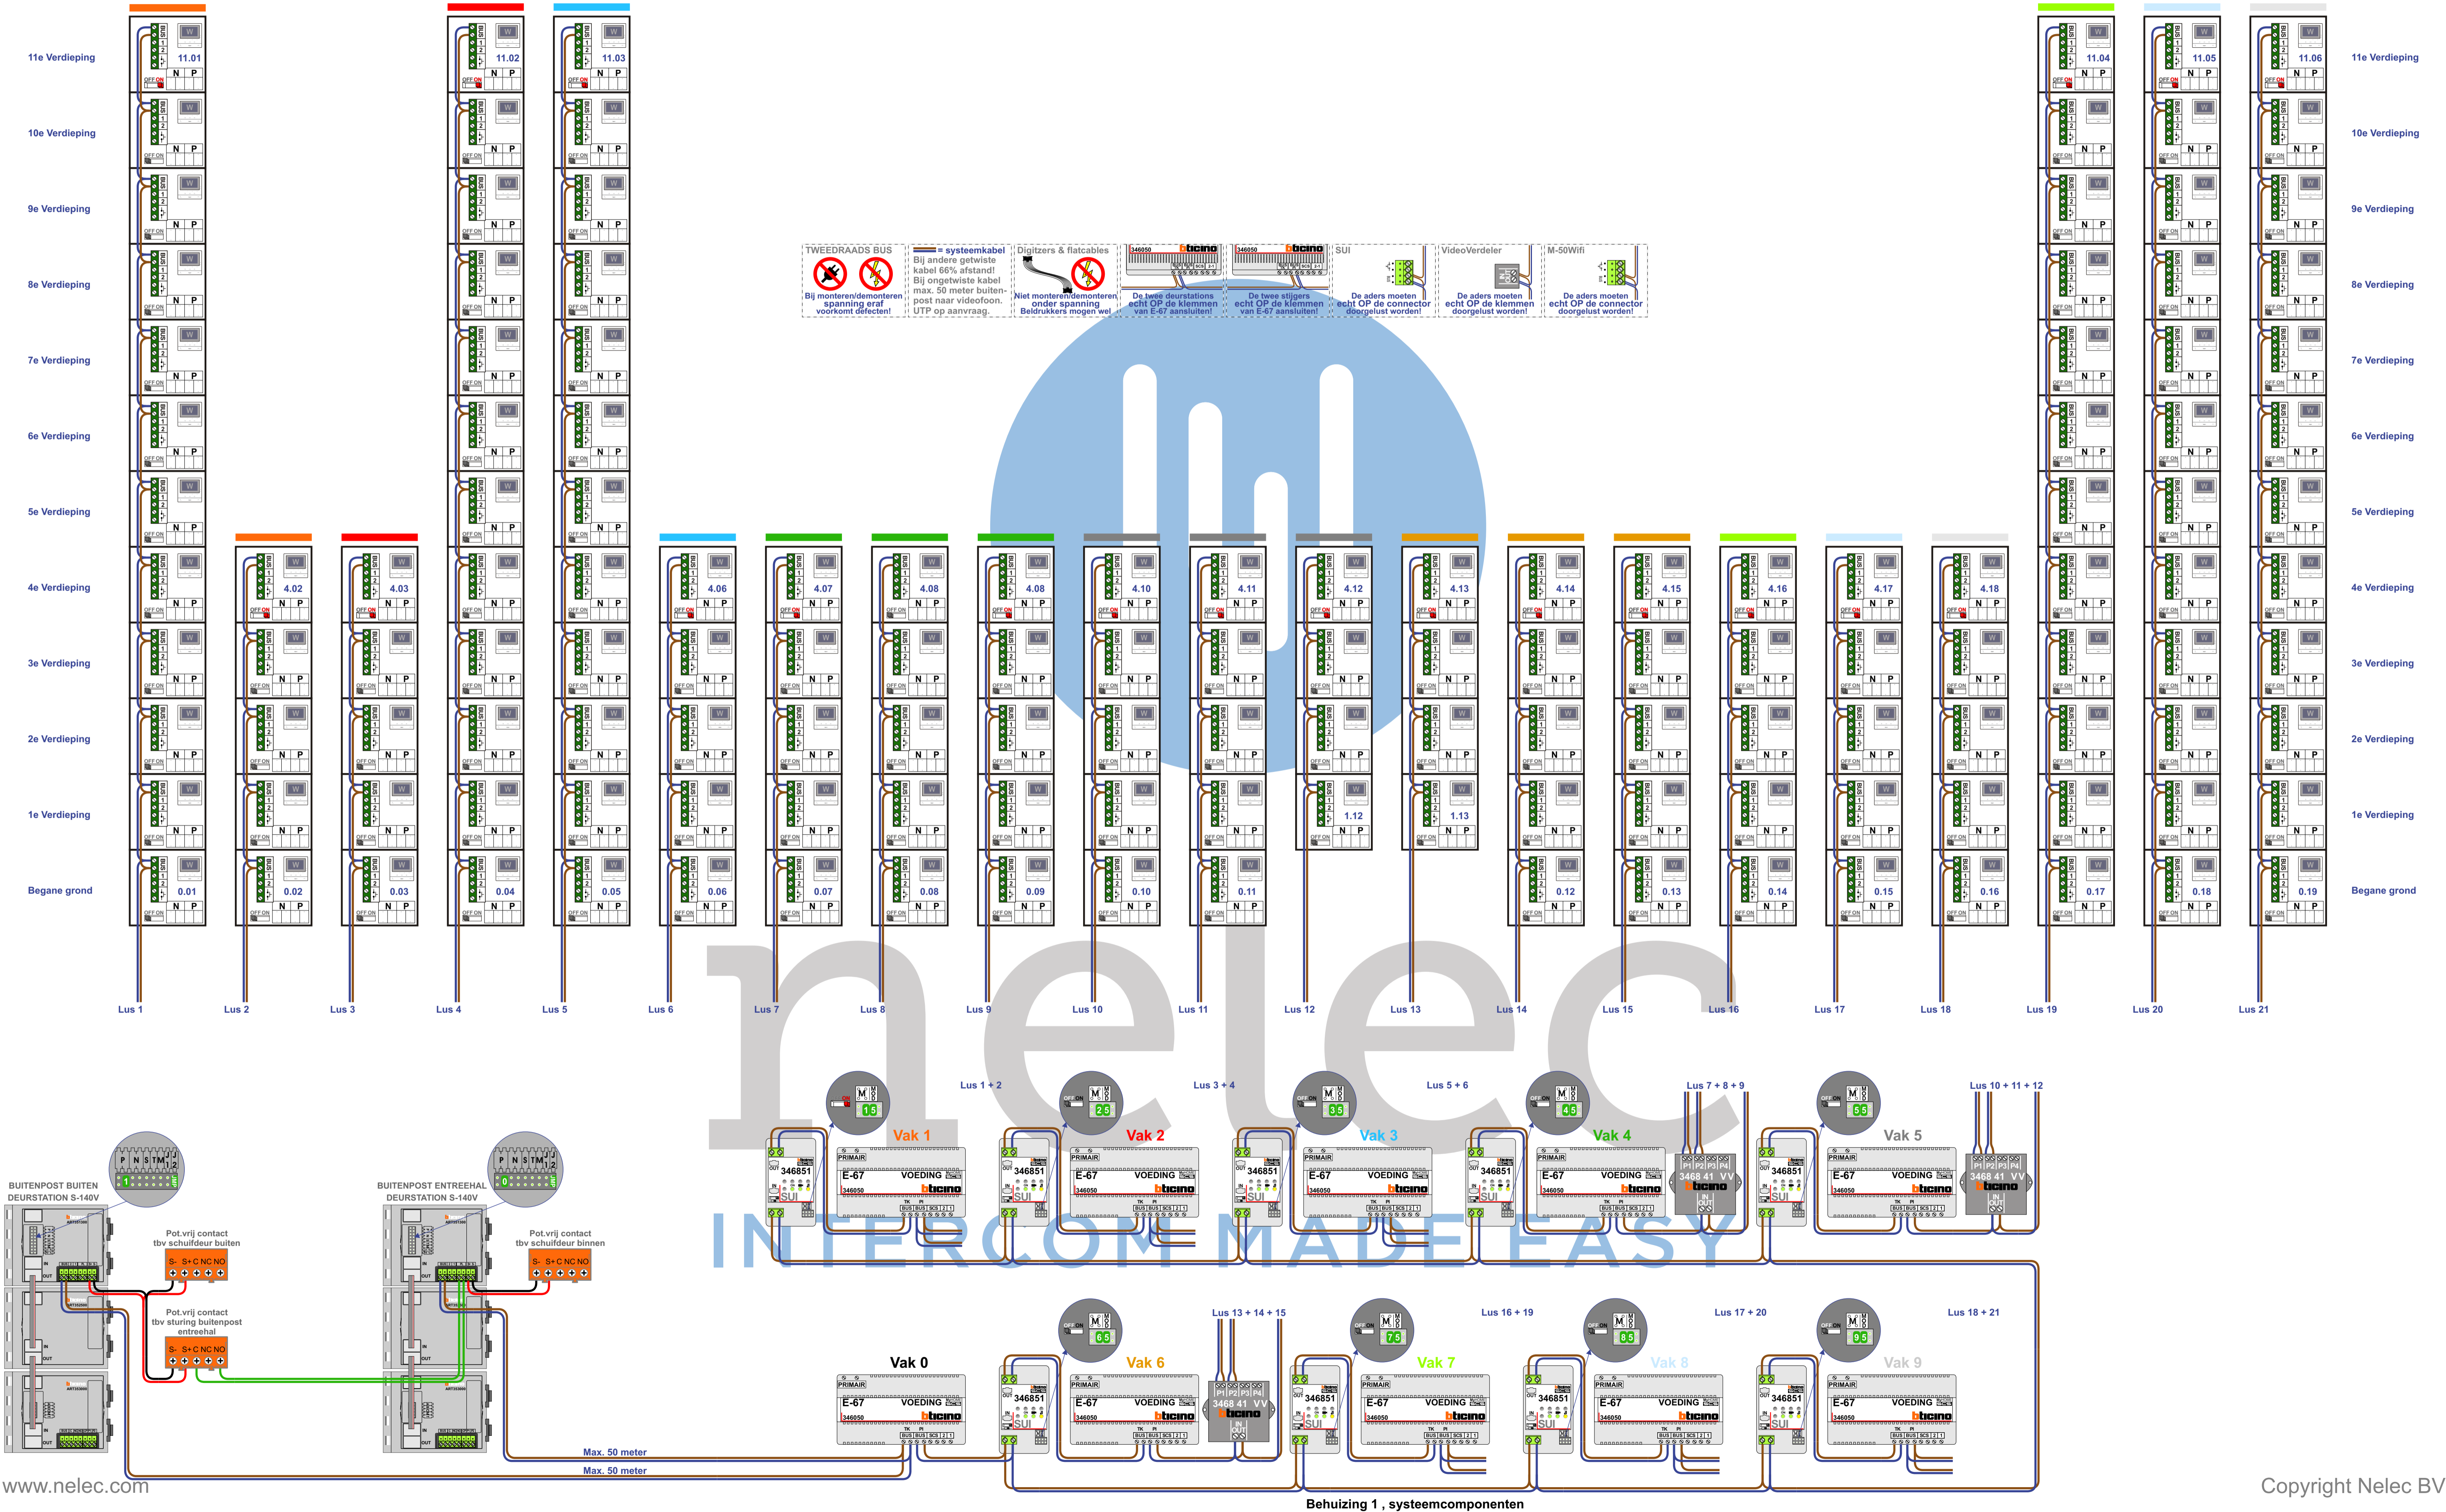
11e Verdieping
10e Verdieping
9e Verdieping
8e Verdieping
7e Verdieping
6e Verdieping
5e Verdieping
4e Verdieping
3e Verdieping
2e Verdieping
1e Verdieping
Begane grond

11.01 11.02 11.03 11.04 11.05 11.06

4.02 4.03 4.06 4.07 4.08 4.08 4.10 4.11 4.12 4.13 4.14 4.15 4.16 4.17 4.18

1.12 1.13

0.01 0.02 0.03 0.04 0.05 0.06 0.07 0.08 0.09 0.10 0.11 0.12 0.13 0.14 0.15 0.16 0.17 0.18 0.19

TWEEDRAADS BUS
Bij monteren/demonteren spanning eraf voorkomt defecten!

= systeemkabel
Bij andere getwiste kabel 66% afstand!
Bij ongetwiste kabel max. 50 meter buitenpost naar videofoon.
UTP op aanvraag.

Digitzers & flatcables
Niet monteren/demonteren onder spanning
Beldrukkers mogen wel

346050 bticino
De twee deurstations echt OP de klemmen van E-67 aansluiten!

346050 bticino
De twee stijgers echt OP de klemmen van E-67 aansluiten!

SUI
De aders moeten echt OP de connector doorgelust worden!

VideoVerdeler
De aders moeten echt OP de klemmen doorgelust worden!

M-50Wifi
De aders moeten echt OP de connector doorgelust worden!

Lus 1 Lus 2 Lus 3 Lus 4 Lus 5 Lus 6 Lus 7 Lus 8 Lus 9 Lus 10 Lus 11 Lus 12 Lus 13 Lus 14 Lus 15 Lus 16 Lus 17 Lus 18 Lus 19 Lus 20 Lus 21

nelec
INTERCOM MADE EASY

Lus 1 + 2
Lus 3 + 4
Lus 5 + 6
Lus 7 + 8 + 9
Lus 10 + 11 + 12

15 25 35 45 55
Vak 1 Vak 2 Vak 3 Vak 4 Vak 5
346851 SUI
PRIMAIR E-67 VOEDING 346050 bticino
3468 41 VV bticino

BUITENPOST BUITEN DEURSTATION S-140V
BUITENPOST ENTREEHAL DEURSTATION S-140V

Pot.vrij contact tbv schuifdeur buiten
Pot.vrij contact tbv schuifdeur binnen
Pot.vrij contact tbv sturing buitenpost entreehal
S- S+ C NC NO

Lus 13 + 14 + 15
Lus 16 + 19
Lus 17 + 20
Lus 18 + 21

65 75 85 95
Vak 0 Vak 6 Vak 7 Vak 8 Vak 9

Max. 50 meter
Max. 50 meter

www.nelec.com
Behuizing 1 , systeemcomponenten
Copyright Nelec BV